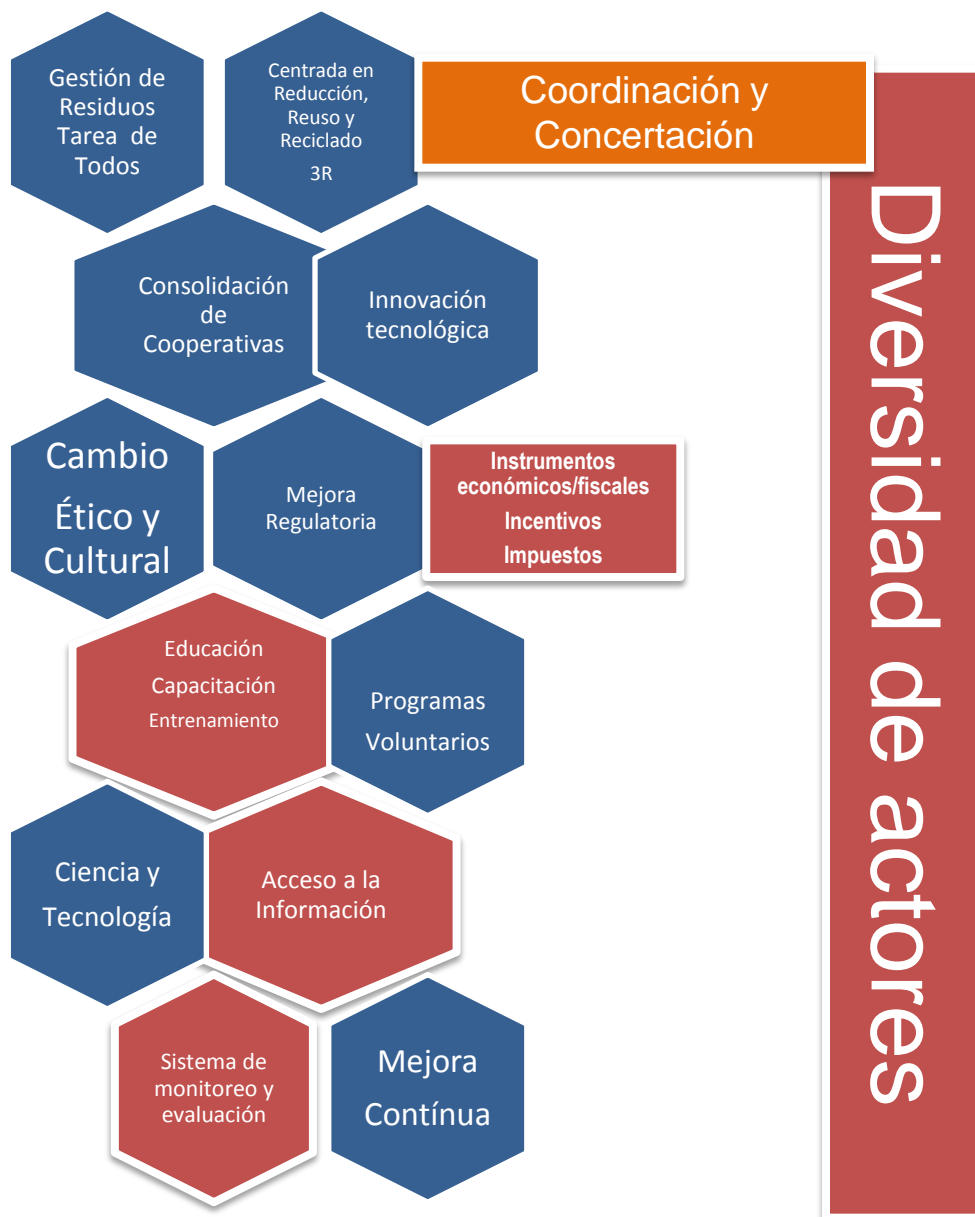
Gestión de Residuos Tarea de Todos

Centrada en Reducción, Reuso y Reciclado

3R

Coordinación y Concertación

Consolidación de Cooperativas

Innovación tecnológica

Cambio Ético y Cultural

Mejora Regulatoria

Instrumentos económicos/fiscales

Incentivos

Impuestos

Educación

Capacitación

Entrenamiento

Programas Voluntarios

Ciencia y Tecnología

Acceso a la Información

Sistema de monitoreo y evaluación

Mejora Contínua

Diversidad de actores